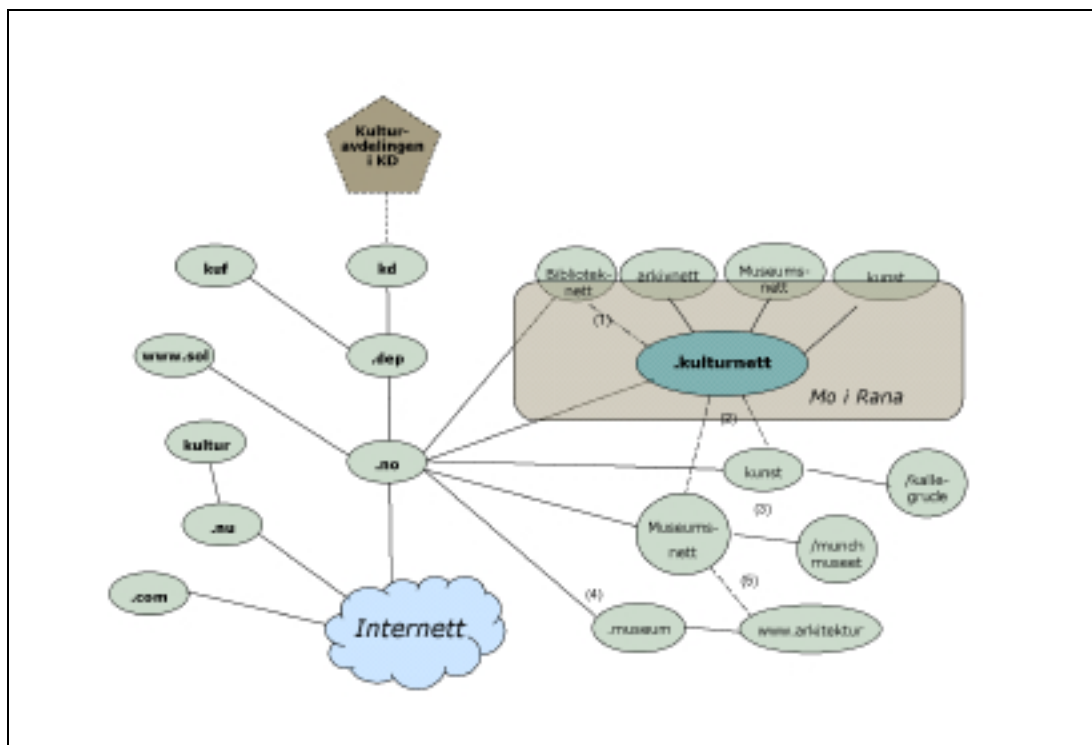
Kultur-avdelingen i KD

kuf

kd

Bibliotek-nett

arkivnett

Museums-nett

kunst

(1)

www.sol

.dep

.kulturnett

Mo i Rana

(2)

kultur

.no

kunst

/kalle-grude

(3)

.nu

Museums-nett

/munch museet

(4)

(5)

.com

Internett

.museum

www.arkitektur